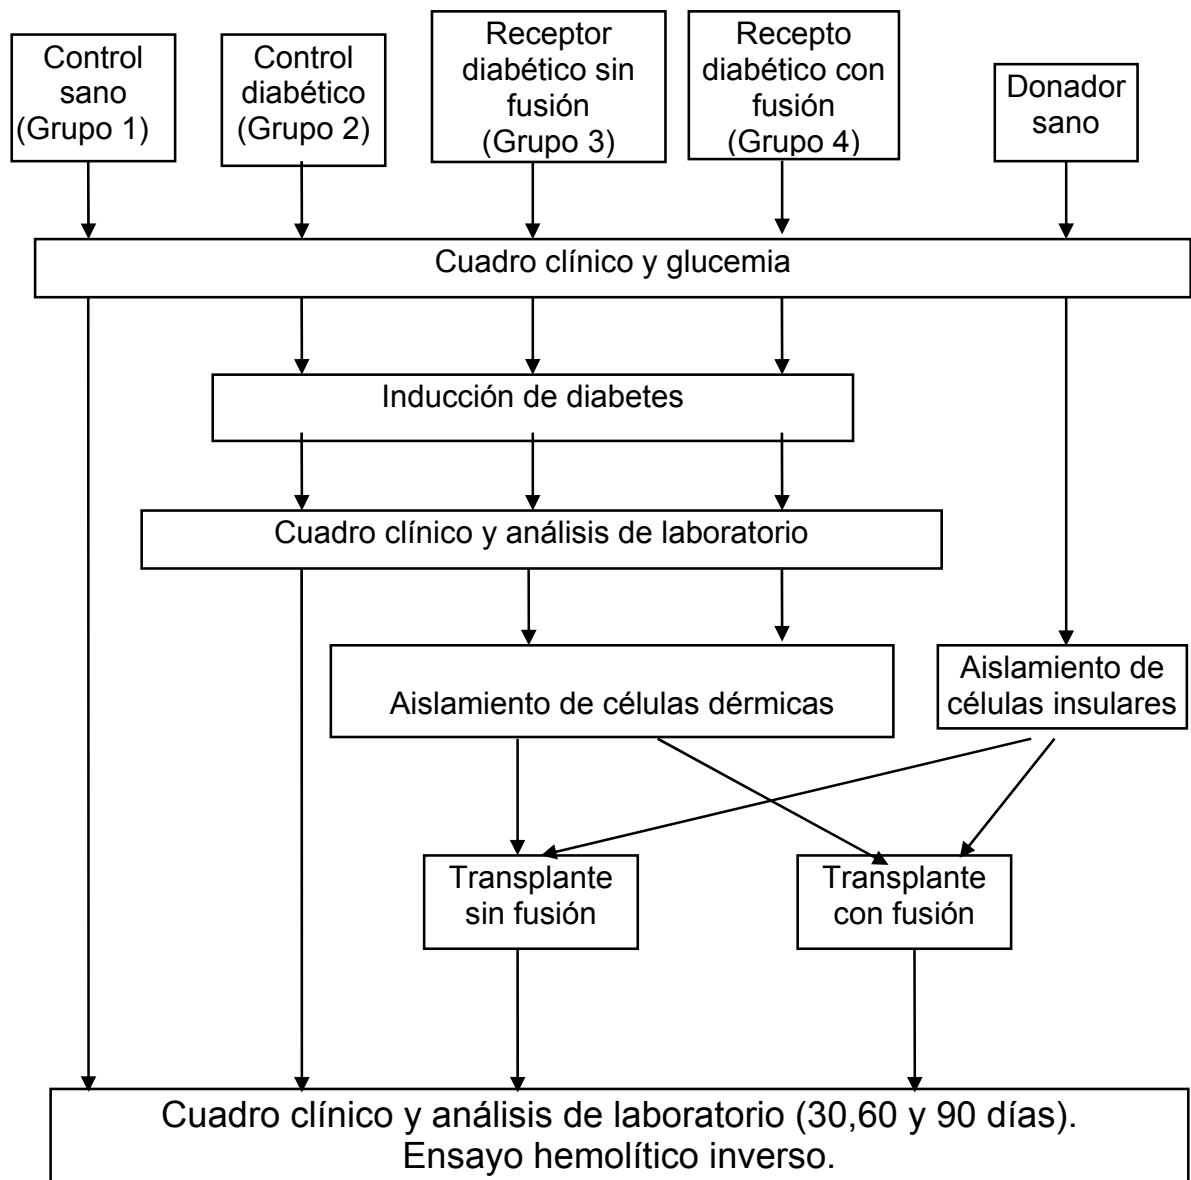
Control sano (Grupo 1)

Control diabético (Grupo 2)

Receptor diabético sin fusión (Grupo 3)

Recepto diabético con fusión (Grupo 4)

Donador sano

Cuadro clínico y glucemia

Inducción de diabetes

Cuadro clínico y análisis de laboratorio

Aislamiento de células dérmicas

Aislamiento de células insulares

Transplante sin fusión

Transplante con fusión

Cuadro clínico y análisis de laboratorio (30,60 y 90 días). Ensayo hemolítico inverso.